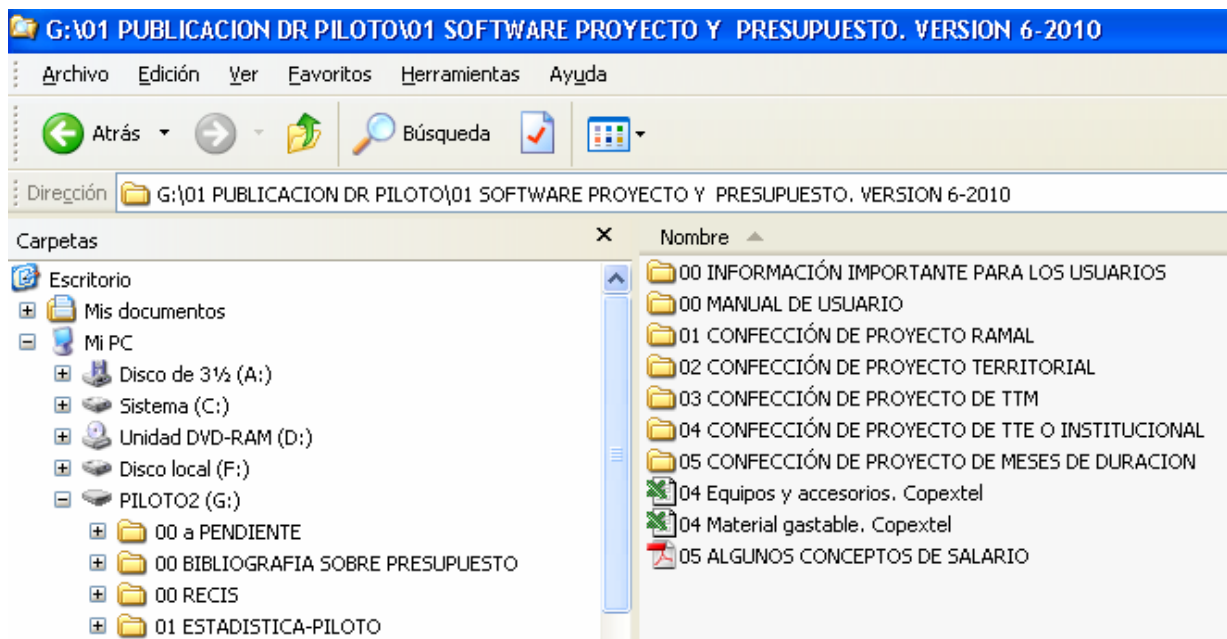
G:\01 PUBLICACION DR PILOTO\01 SOFTWARE PROYECTO Y PRESUPUESTO. VERSION 6-2010

Archivo Edición Ver Favoritos Herramientas Ayuda

Atrás Búsqueda

Dirección G:\01 PUBLICACION DR PILOTO\01 SOFTWARE PROYECTO Y PRESUPUESTO. VERSION 6-2010

Carpetas ×

Escritorio
Mis documentos
Mi PC
Disco de 3½ (A:)
Sistema (C:)
Unidad DVD-RAM (D:)
Disco local (F:)
PILOTO2 (G:)
00 a PENDIENTE
00 BIBLIOGRAFIA SOBRE PRESUPUESTO
00 RECIS
01 ESTADISTICA-PILOTO

Nombre

00 INFORMACIÓN IMPORTANTE PARA LOS USUARIOS
00 MANUAL DE USUARIO
01 CONFECCIÓN DE PROYECTO RAMAL
02 CONFECCIÓN DE PROYECTO TERRITORIAL
03 CONFECCIÓN DE PROYECTO DE TTM
04 CONFECCIÓN DE PROYECTO DE TTE O INSTITUCIONAL
05 CONFECCIÓN DE PROYECTO DE MESES DE DURACION
04 Equipos y accesorios. Copextel
04 Material gastable. Copextel
05 ALGUNOS CONCEPTOS DE SALARIO